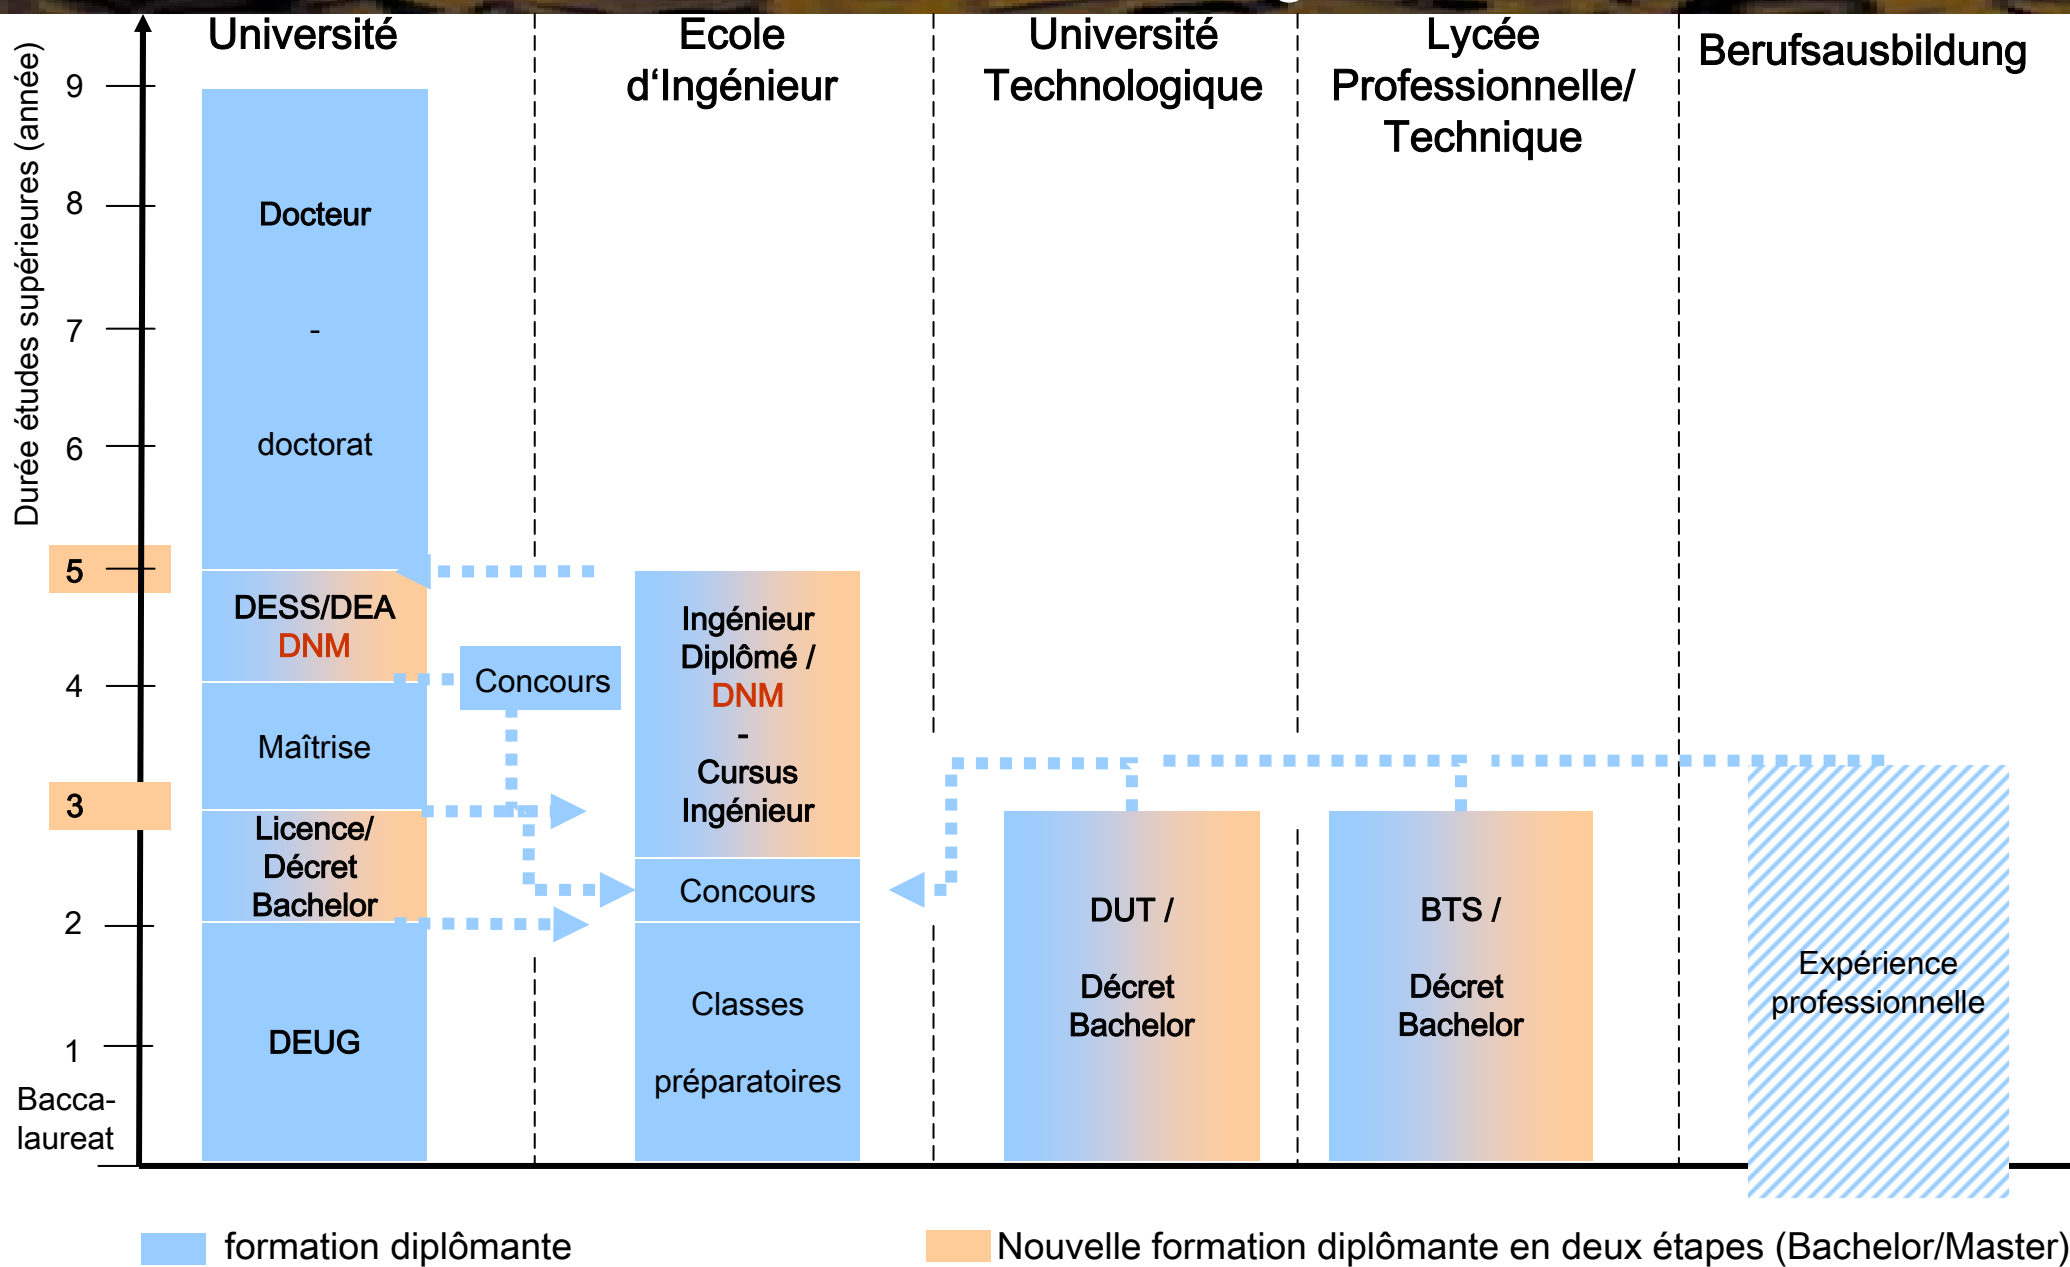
Durée études supérieures (année)

9
8
7
6
5
4
3
2
1
Bacca-laureat

Université

Docteur
-
doctorat

DESS/DEA
DNM

Maîtrise

Licence/ Décret Bachelor

DEUG

Concours

Ecole d'Ingénieur

Ingénieur Diplômé / DNM
-
Cursus Ingénieur

Concours

Classes
préparatoires

Université Technologique

DUT /
Décret Bachelor

Lycée Professionnelle/ Technique

BTS /
Décret Bachelor

Berufsausbildung

Expérience professionnelle

formation diplômante

Nouvelle formation diplômante en deux étapes (Bachelor/Master)